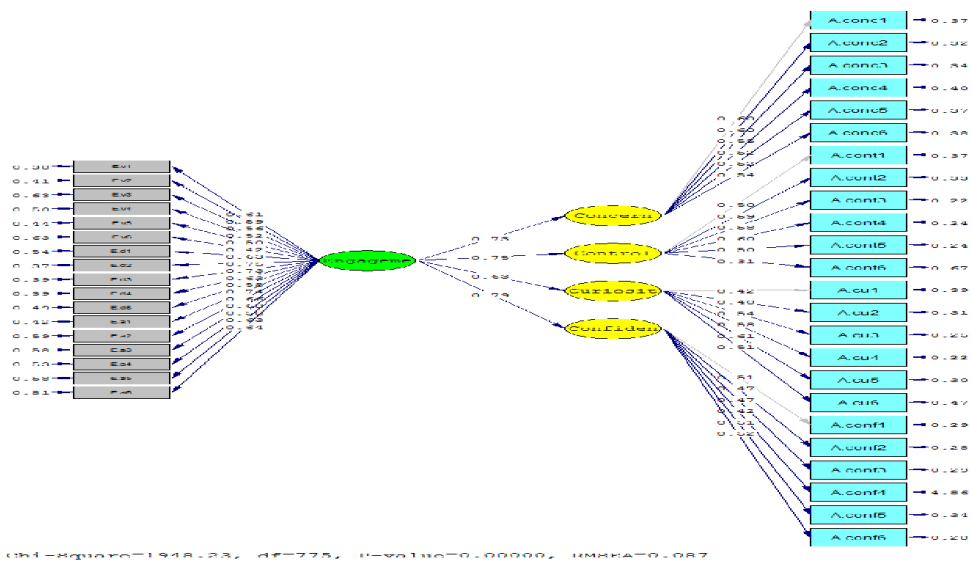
A.conc1 0.37
A.conc2 0.32
A.conc3 0.34
A.conc4 0.40
A.conc5 0.37
A.conc6 0.38
A.cont1 0.37
A.cont2 0.33
A.cont3 0.22
A.cont4 0.24
A.cont5 0.24
A.cont6 0.67
A.cu1 0.33
A.cu2 0.31
A.cu3 0.25
A.cu4 0.22
A.cu5 0.30
A.cu6 0.47
A.conf1 0.29
A.conf2 0.28
A.conf3 0.29
A.conf4 4.86
A.conf5 0.34
A.conf6 0.20

0.50 Ev1
0.41 Ev2
0.63 Ev3
0.50 Ev4
0.41 Ev5
0.63 Ev6
0.54 Ed1
0.37 Ed2
0.35 Ed3
0.35 Ed4
0.40 Ed5
0.42 Ed6
0.59 Ev7
0.58 Ed7
0.53 Ed8
0.68 Ed9
0.81 Ev8

Engageme
Concern
Control
Curiosit
Confiden

0.75
0.75
0.68
0.79

Chi-Square=1918.23, df=775, P-value=0.00000, RMSEA=0.087